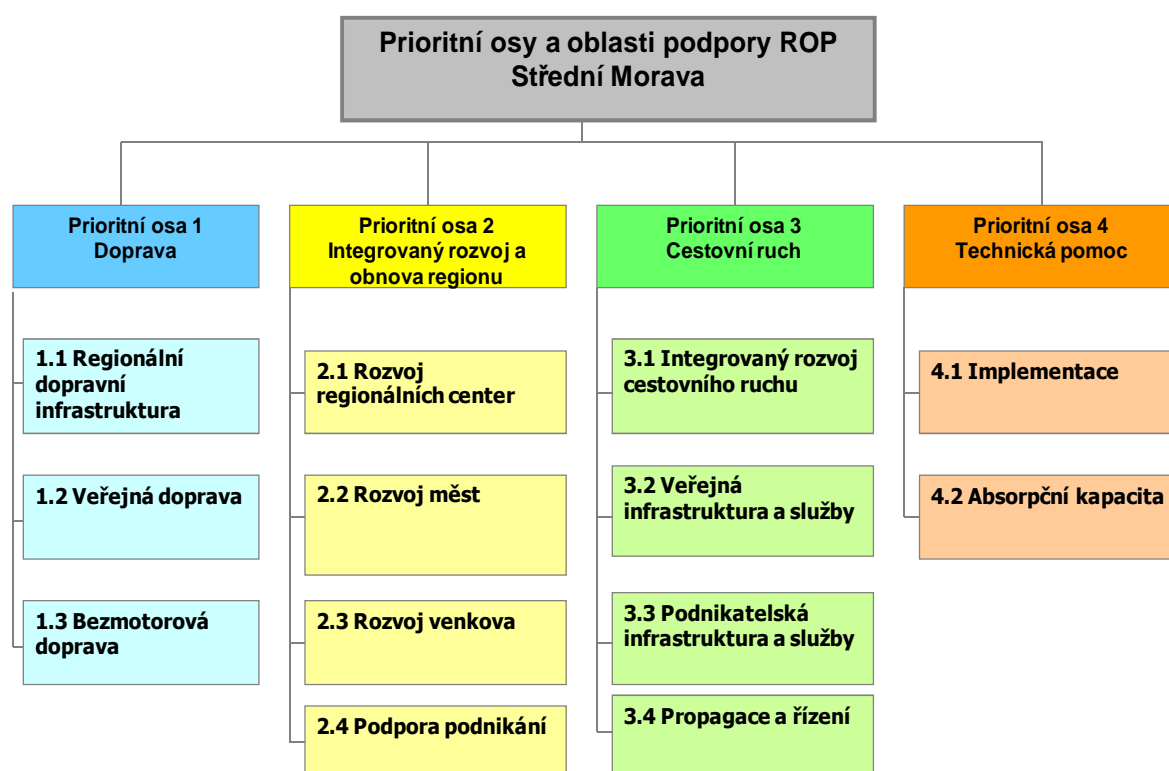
Prioritní osy a oblasti podpory ROP Střední Morava

Prioritní osa 1
Doprava

1.1 Regionální dopravní infrastruktura

1.2 Veřejná doprava

1.3 Bezmotorová doprava

Prioritní osa 2
Integrovaný rozvoj a obnova regionu

2.1 Rozvoj regionálních center

2.2 Rozvoj měst

2.3 Rozvoj venkova

2.4 Podpora podnikání

Prioritní osa 3
Cestovní ruch

3.1 Integrovaný rozvoj cestovního ruchu

3.2 Veřejná infrastruktura a služby

3.3 Podnikatelská infrastruktura a služby

3.4 Propagace a řízení

Prioritní osa 4
Technická pomoc

4.1 Implementace

4.2 Absorpční kapacita